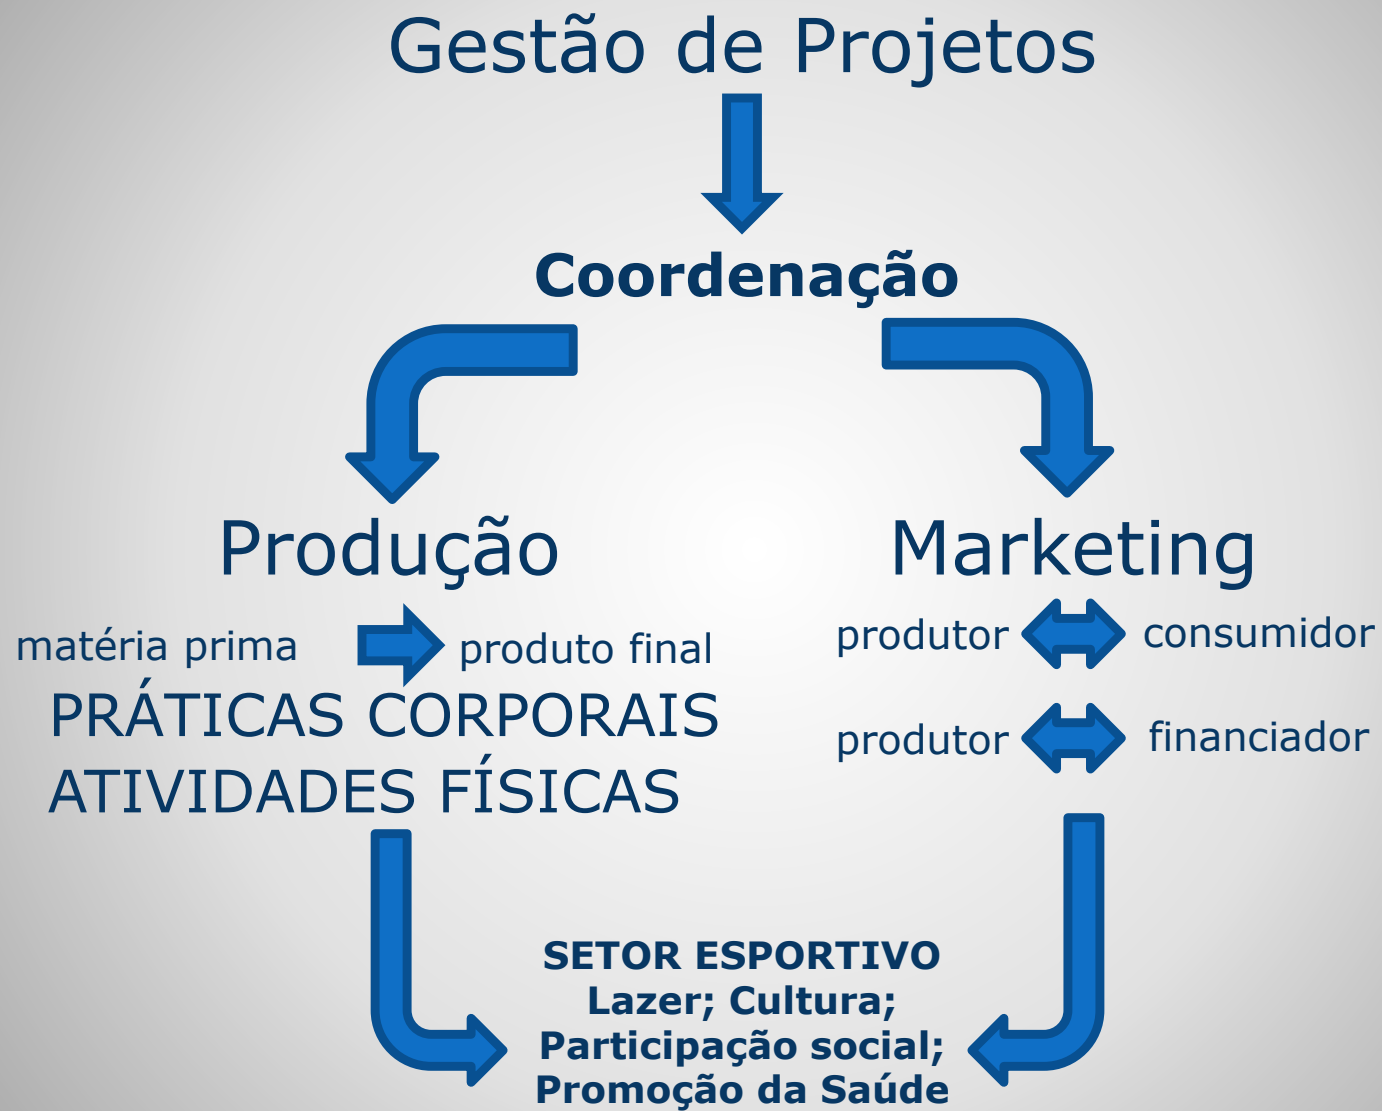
Gestão de Projetos

Coordenação

Produção

Marketing

matéria prima produto final

PRÁTICAS CORPORAIS
ATIVIDADES FÍSICAS

produtor consumidor

produtor financiador

SETOR ESPORTIVO
Lazer; Cultura;
Participação social;
Promoção da Saúde